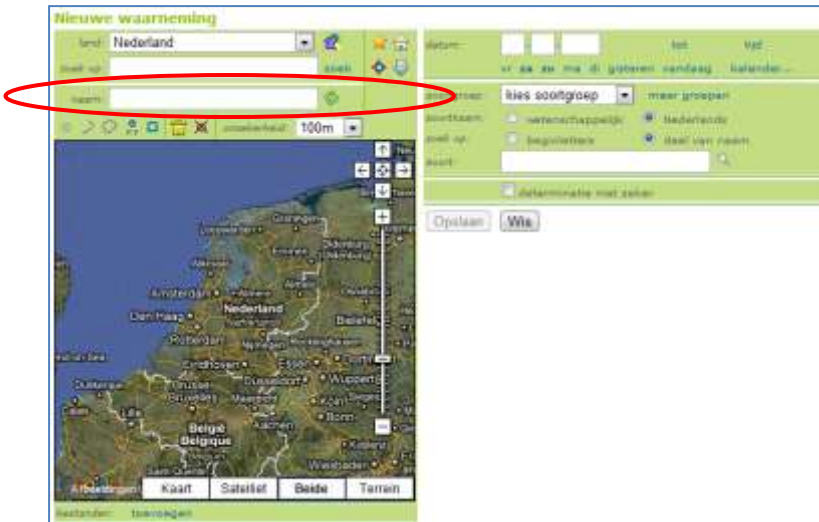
Nieuwe waarneming

land: Nederland
zoek op: zoek
naam:
nauwkeurigheid: 100m

datum: tot tijd
vr za zo ma di gisteren vandaag kalender...

soortgroep: kies soortgroep meer groepen
soortnaam: wetenschappelijk Nederlands
zoek op: beginletters deel van naam
soort:

determinatie niet zeker

Opslaan Wis

Groningen
Oldenburg
Bremen
Amsterdam
Den Haag
Nederland
Rotterdam
Bielefeld
Eindhoven
Essen
Düsseldorf
Wuppert
Köln
Bonn
Aachen
België
Belgique
Wiesbaden
Afbeeldingen
Kaart Satelliet Beide Terrein

bestanden: toevoegen